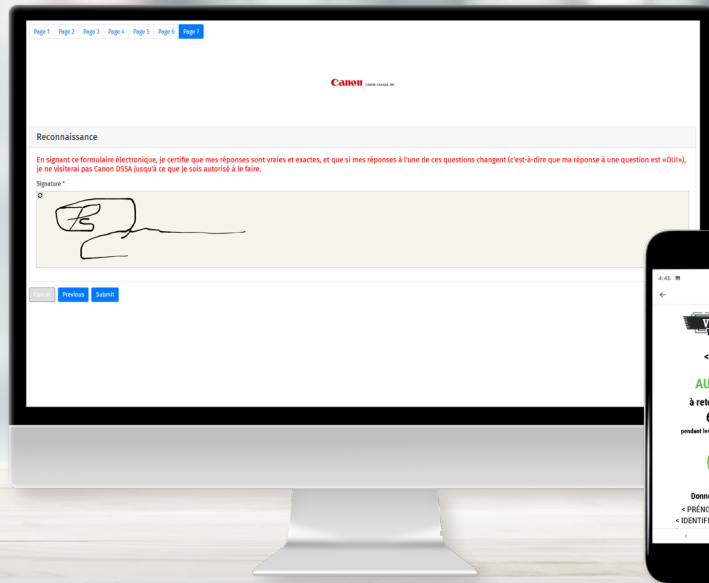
Page 1 Page 2 Page 3 Page 4 Page 5 Page 6 Page 7

Canon CANON CANADA INC.

Reconnaissance

En signant ce formulaire électronique, je certifie que mes réponses sont vraies et exactes, et que si mes réponses à l'une de ces questions changent (c'est-à-dire que ma réponse à une question est «OUI»), je ne visiterai pas Canon DSSA jusqu'à ce que je sois autorisé à le faire.

Signature *

Cancel Previous Submit

4:45

AU
à ret
pendant le
Donn
< PRÉNO
< IDENTIF